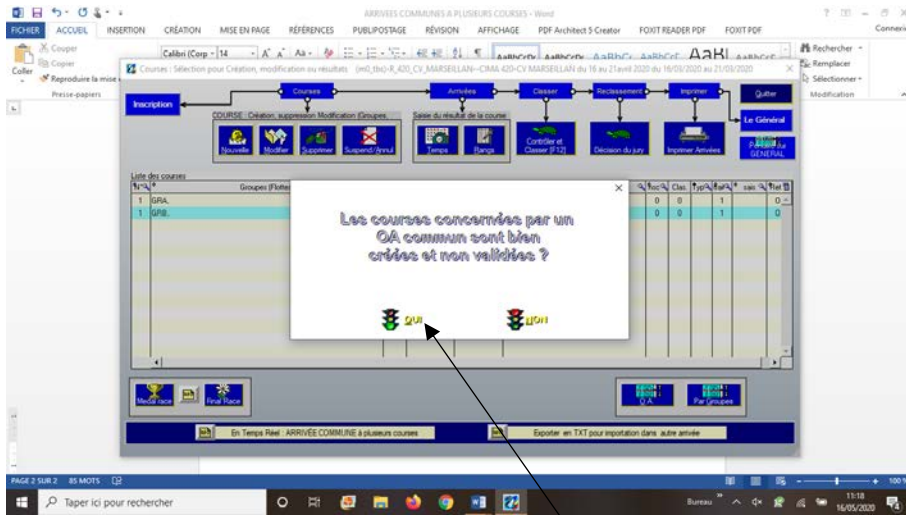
ARRIVEES COMMUNES A PLUSIEURS COURSES - Word

FICHIER ACCUEIL INSERTION CRÉATION MISE EN PAGE RÉFÉRENCES PUBLIPOSTAGE RÉVISION AFFICHAGE PDF Architect 5 Creator FOXIT READER PDF FOXIT PDF Connexion

Couper
Copier
Coller
Reproduire la mise en forme
Presse-papiers

Calibri (Corp 14

Rechercher
Remplacer
Sélectionner
Modification

Courses : Sélection pour Création, modification ou résultats (m0_tbc)-R_420_CV_MARSEILLAN--CIMA 420-CV MARSEILLAN du 16 au 21avril 2020 du 16/03/2020 au 21/03/2020

Inscription
Courses
Arrivées
Classer
Reclassement
Imprimer
Quitter
Le Général
Podium Général

COURSE : Création, suppression Modification (Groupes,
Nouvelle Modifier Supprimer Suspend/Annul
Saisie du résultat de la course
Temps Rangs
Contrôler et Classer [F12]
Décision du jury
Imprimer Arrivées

Liste des courses
Groupes (Flottes
1 GRA.
1 GRB.
Clas.
0 0 1 0
0 0 1 0

Les courses concernées par un OA commun sont bien créées et non validées ?

OUI
NON

Medal race
Final Race
O.A.
Par Groupes

En Temps Réel : ARRIVÉE COMMUNE à plusieurs courses
Exporter en TXT pour importation dans une arrivée

PAGE 2 SUR 2 85 MOTS

Taper ici pour rechercher
Bureau
11:18
16/05/2020